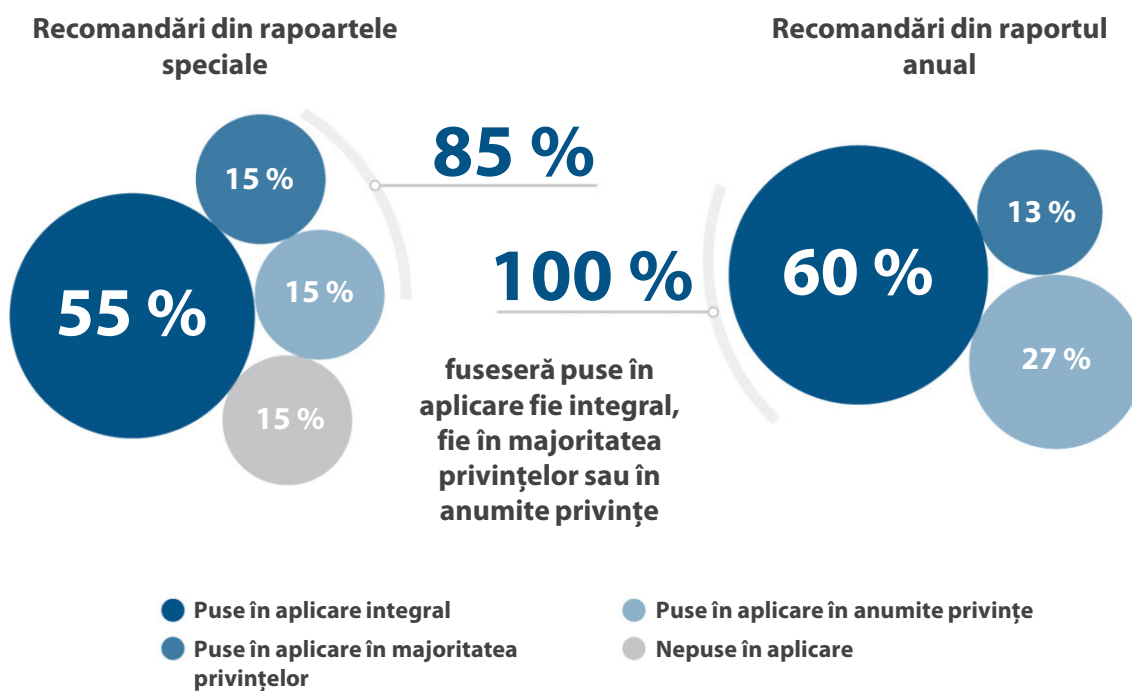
Recomandări din rapoartele speciale

Recomandări din raportul anual

15 %

55 %

15 %

15 %

85 %

100 %

60 %

13 %

27 %

fuseseră puse în aplicare fie integral, fie în majoritatea privințelor sau în anumite privințe

Puse în aplicare integral

Puse în aplicare în majoritatea privințelor

Puse în aplicare în anumite privințe

Nepuse în aplicare